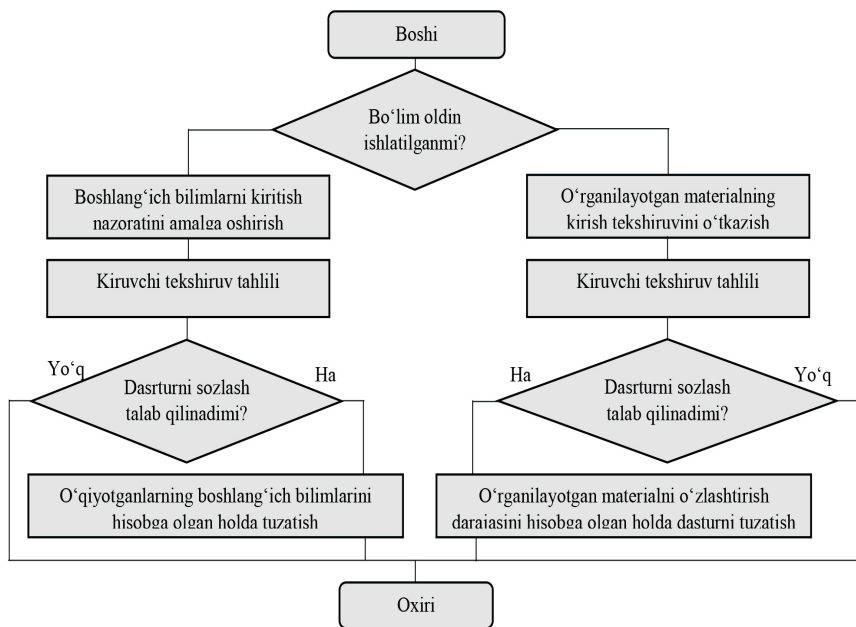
Boshi

Bo‘lim oldin ishlatilganmi?

Boshlang‘ich bilimlarni kiritish nazoratini amalga oshirish

Kiruvchi tekshiruv tahlili

Yo‘q

Dasrturni sozlash talab qilinadimi?

Ha

O‘qiyotganlarning boshlang‘ich bilimlarini hisobga olgan holda tuzatish

O‘rganilayotgan materialning kirish tekshiruvini o‘tkazish

Kiruvchi tekshiruv tahlili

Ha

Dasrturni sozlash talab qilinadimi?

Yo‘q

O‘rganilayotgan materialni o‘zlashtirish darajasini hisobga olgan holda dasturni tuzatish

Oxiri